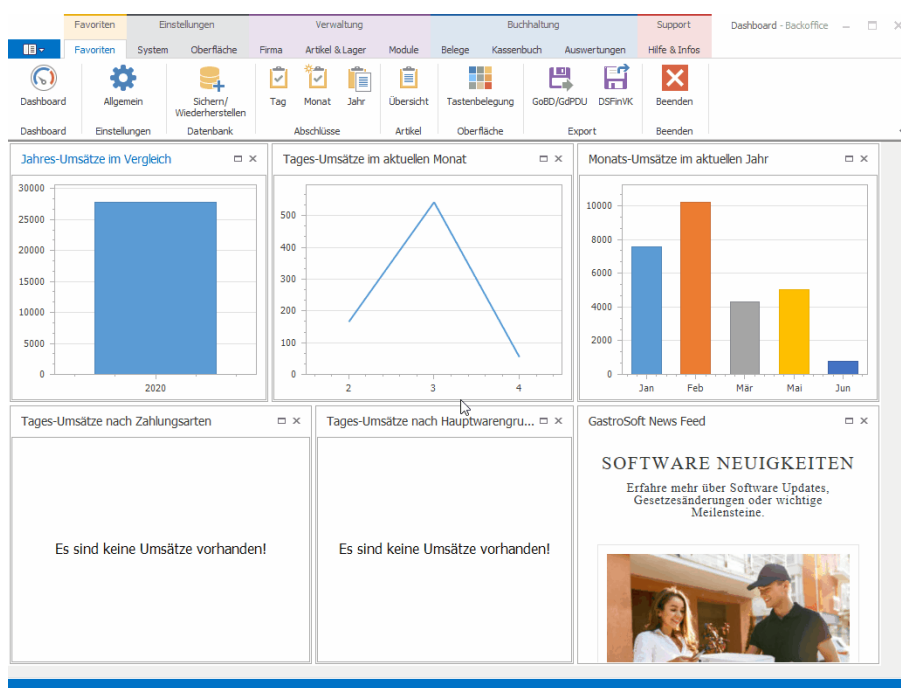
Favoriten | Einstellungen | Verwaltung | Buchhaltung | Support | Dashboard - Backoffice

Favoriten | System | Oberfläche | Firma | Artikel & Lager | Module | Belege | Kassenbuch | Auswertungen | Hilfe & Infos

Dashboard
Dashboard

Allgemein
Einstellungen

Sichern/ Wiederherstellen
Datenbank

Tag | Monat | Jahr
Abschlüsse

Übersicht
Artikel

Tastenbelegung
Oberfläche

GoBD/GdPDU | DSFinVK
Export

Beenden
Beenden

Jahres-Umsätze im Vergleich

30000
25000
20000
15000
10000
5000
0
2020

Tages-Umsätze im aktuellen Monat

500
400
300
200
100
0
2 | 3 | 4

Monats-Umsätze im aktuellen Jahr

10000
8000
6000
4000
2000
0
Jan | Feb | Mär | Mai | Jun

Tages-Umsätze nach Zahlungsarten

Es sind keine Umsätze vorhanden!

Tages-Umsätze nach Hauptwarengru...

Es sind keine Umsätze vorhanden!

GastroSoft News Feed

SOFTWARE NEUIGKEITEN

Erfahre mehr über Software Updates, Gesetzesänderungen oder wichtige Meilensteine.